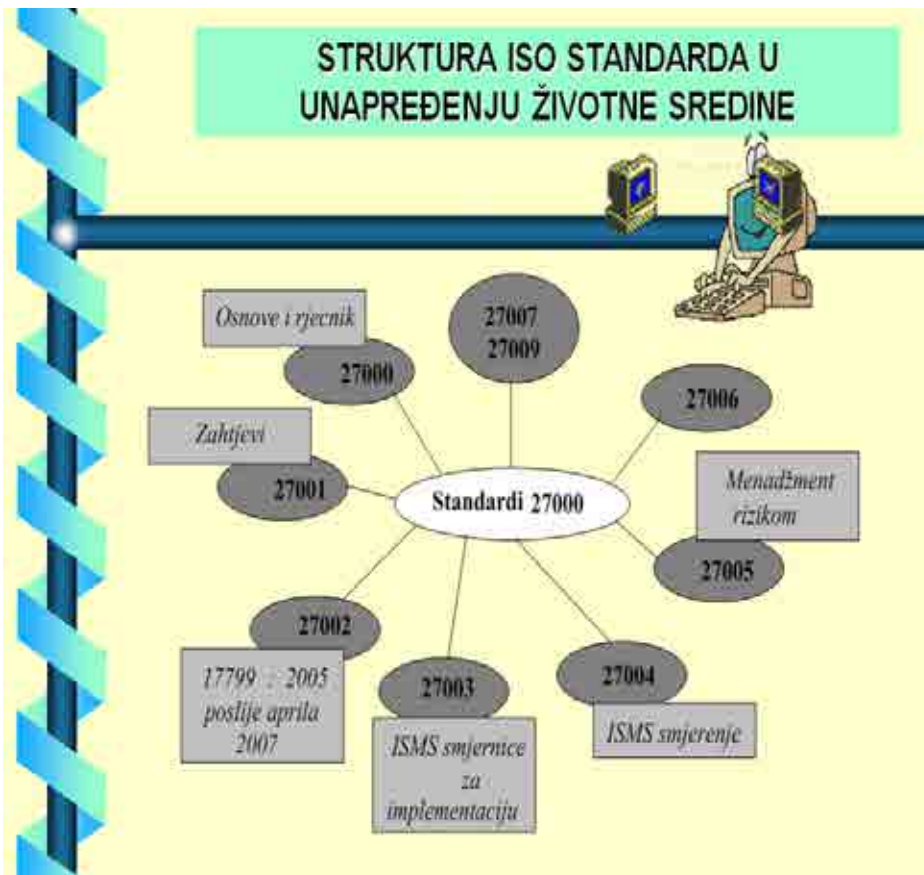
STRUKTURA ISO STANDARDA U UNAPREĐENJU ŽIVOTNE SREDINE

Osnove i rjecnik

27000

27007
27009

27006

Zahtjevi

27001

Standardi 27000

Menadžment rizikom

27005

27002

17799 : 2005 poslije aprila 2007

27003

ISMS smjernice za implementaciju

27004

ISMS smjerenje